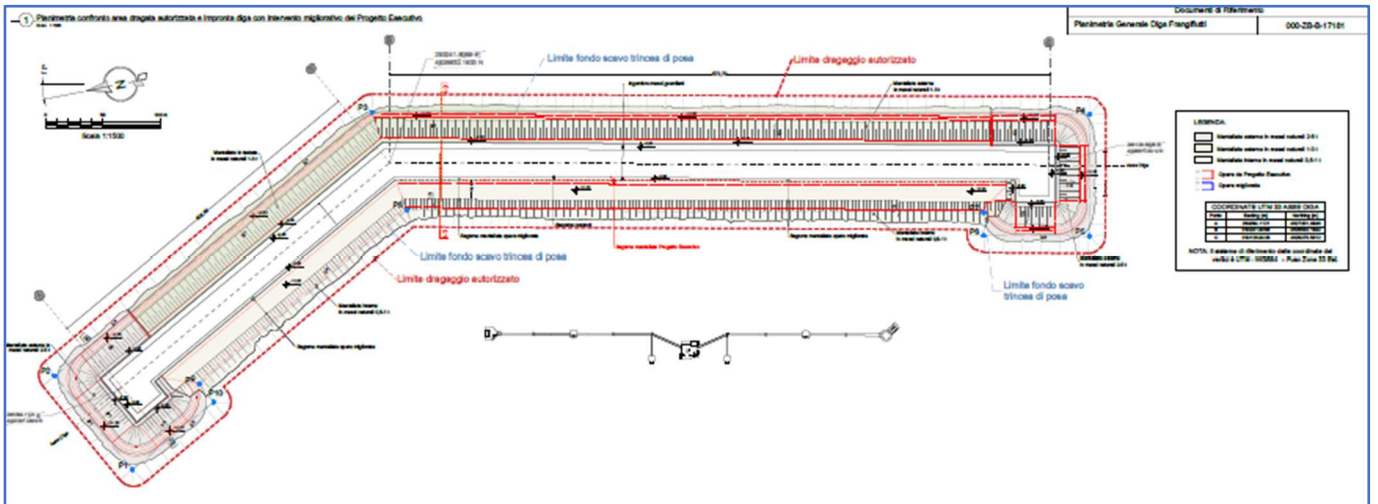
1 Planimetria confronto area dragata autorizzata e impronta diga con intervento migliorativo del Progetto Esecutivo

| Documenti di Riferimento | |
|---|---|
| Planimetria Generale Diga Frangiflutti | 000-ZB-S-17181 |

Scala 1:1500

Limite fondo scavo trincea di posa

Limite dragaggio autorizzato

P3

P4

P5

P6

P7

P8

P9

P10

P1

P2

Limite fondo scavo trincea di posa

Limite dragaggio autorizzato

Limite fondo scavo trincea di posa

LEGENDA:

Mantellata esterna in massi naturali 2-4 t

Mantellata esterna in massi naturali 1-3 t

Mantellata interna in massi naturali 0,5-1 t

Opere da Progetto Esecutivo

Opere migliorative

COORDINATE UTM 33 ASSE DIGA

NOTA: Il sistema di riferimento delle coordinate dei vertici è UTM - WGS84 - Fuso Zona 33 Est.